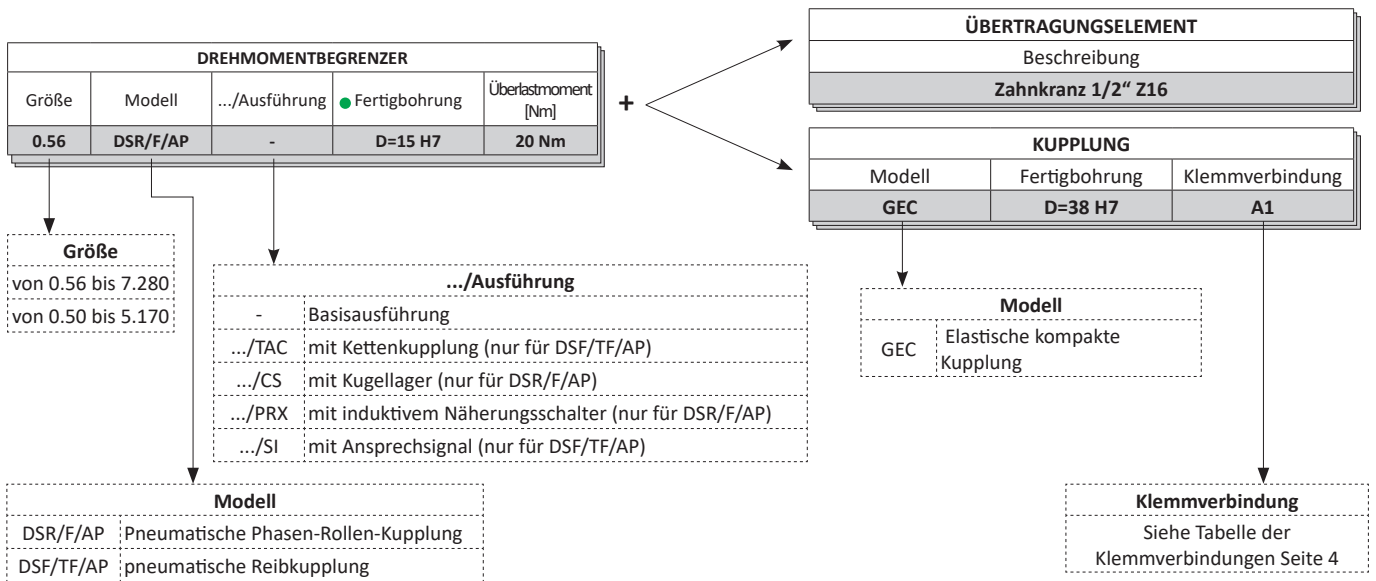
| DREHMOMENTBEGRENZER | | | | |
|---|---|---|---|---|
| Größe | Modell | .../Ausführung | Fertigbohrung | Überlastmoment [Nm] |
| 0.56 | DSR/F/AP | - | D=15 H7 | 20 Nm |

+

| ÜBERTRAGUNGSELEMENT |
|---|
| Beschreibung |
| Zahnkranz 1/2“ Z16 |

| KUPPLUNG | | |
|---|---|---|
| Modell | Fertigbohrung | Klemmverbindung |
| GEC | D=38 H7 | A1 |

| Größe |
|---|
| von 0.56 bis 7.280 |
| von 0.50 bis 5.170 |

| .../Ausführung | |
|---|---|
| - | Basisausführung |
| .../TAC | mit Kettenkupplung (nur für DSF/TF/AP) |
| .../CS | mit Kugellager (nur für DSR/F/AP) |
| .../PRX | mit induktivem Näherungsschalter (nur für DSR/F/AP) |
| .../SI | mit Ansprechsignal (nur für DSF/TF/AP) |

| Modell | |
|---|---|
| GEC | Elastische kompakte Kupplung |

| Modell | |
|---|---|
| DSR/F/AP | Pneumatische Phasen-Rollen-Kupplung |
| DSF/TF/AP | pneumatische Reibkupplung |

| Klemmverbindung |
|---|
| Siehe Tabelle der Klemmverbindungen Seite 4 |